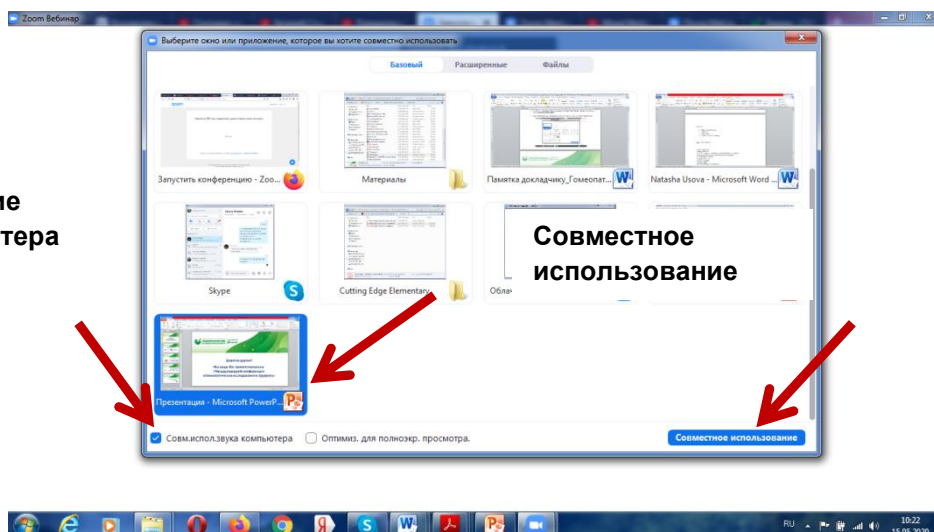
Zoom Вебинар

Выберите окно или приложение, которое вы хотите совместно использовать

Базовый Расширенные Файлы

Запустить конференцию - Zoo...

Материалы

Памятка докладчику_Гомеопат...

Natasha Usova - Microsoft Word ...

ие

тера

Skype

Cutting Edge Elementary

Обла

Совместное использование

Презентация - Microsoft PowerP...

Совм.испол.звука компьютера

Оптимиз. для полноэкр. просмотра.

Совместное использование

RU

10:22

15.05.2020